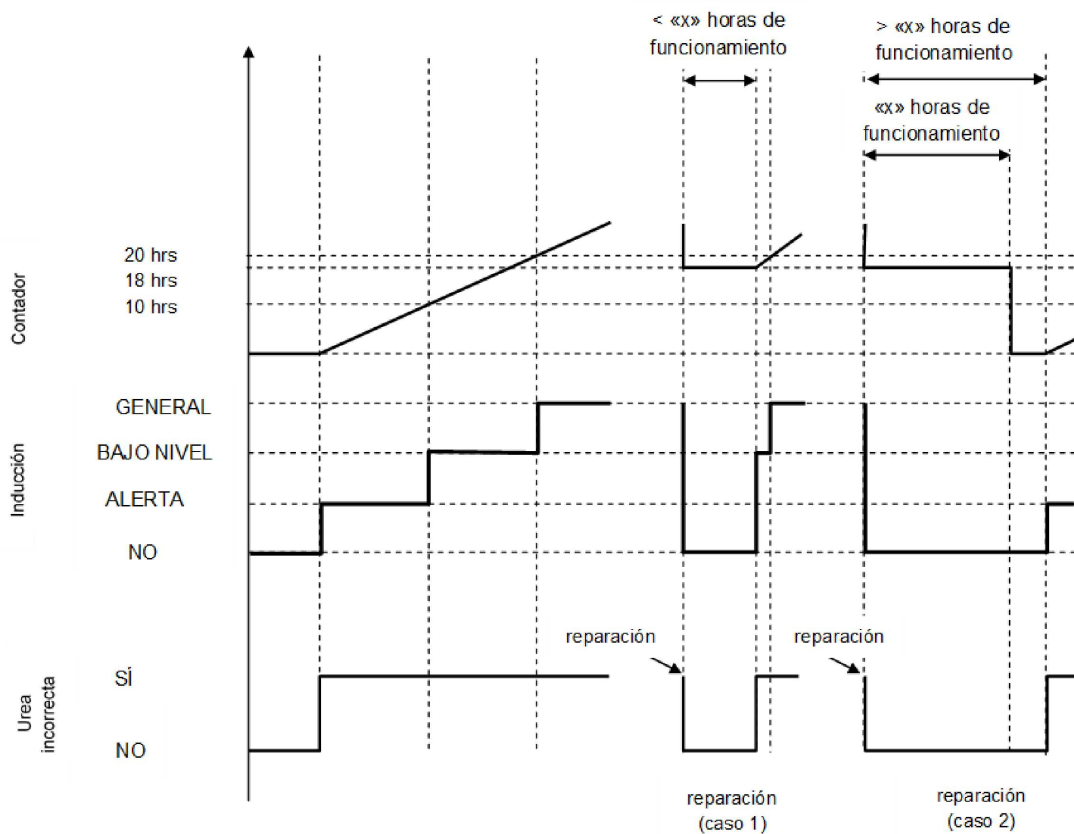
< «x» horas de funcionamiento

> «x» horas de funcionamiento

«x» horas de funcionamiento

20 hrs
18 hrs
10 hrs

Contador

GENERAL
BAJO NIVEL
ALERTA
NO

Inducción

reparación

reparación

SÍ

NO

Urea incorrecta

reparación (caso 1)

reparación (caso 2)